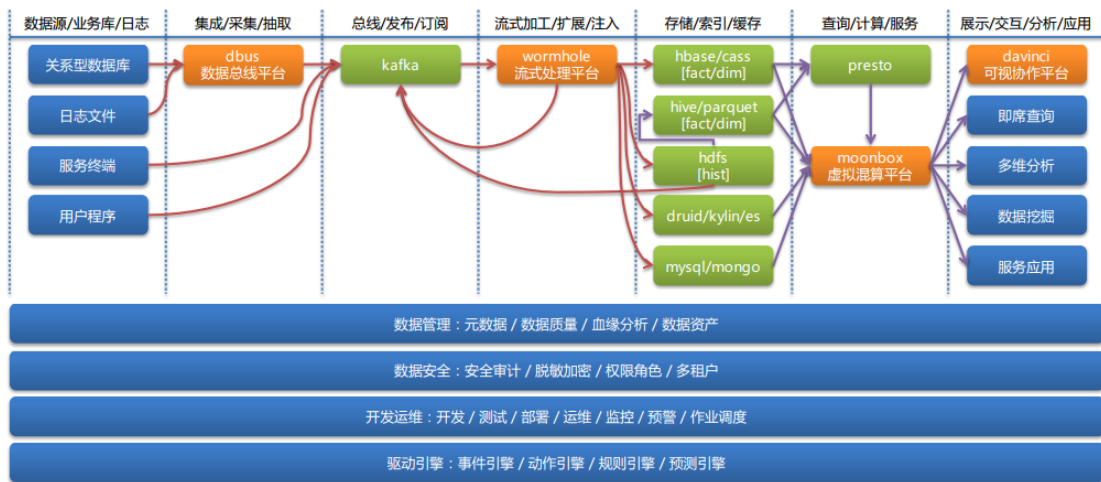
数据源/业务库/日志

集成/采集/抽取

总线/发布/订阅

流式加工/扩展/注入

存储/索引/缓存

查询/计算/服务

展示/交互/分析/应用

关系型数据库

日志文件

服务终端

用户程序

dbus
数据总线平台

kafka

wormhole
流式处理平台

hbase/cass
[fact/dim]

hive/parquet
[fact/dim]

hdfs
[hist]

druid/kylin/es

mysql/mongo

presto

moonbox
虚拟混算平台

davinci
可视协作平台

即席查询

多维分析

数据挖掘

服务应用

数据管理：元数据 / 数据质量 / 血缘分析 / 数据资产

数据安全：安全审计 / 脱敏加密 / 权限角色 / 多租户

开发运维：开发 / 测试 / 部署 / 运维 / 监控 / 预警 / 作业调度

驱动引擎：事件引擎 / 动作引擎 / 规则引擎 / 预测引擎